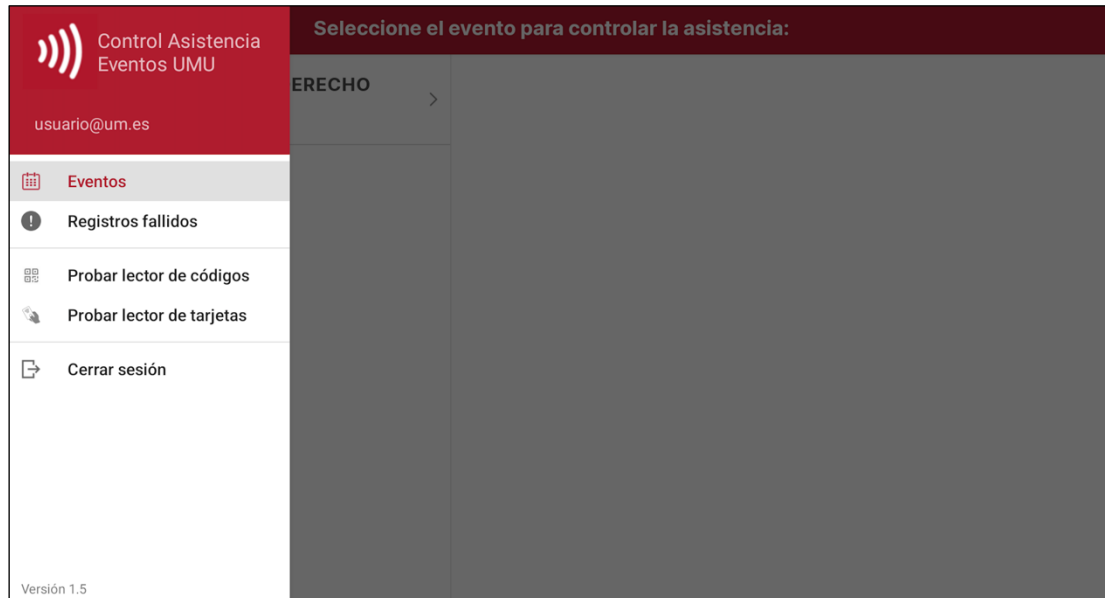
Control Asistencia
Eventos UMU

usuario@um.es

Eventos

Registros fallidos

Probar lector de códigos

Probar lector de tarjetas

Cerrar sesión

Versión 1.5

Seleccione el evento para controlar la asistencia:

ERECHO